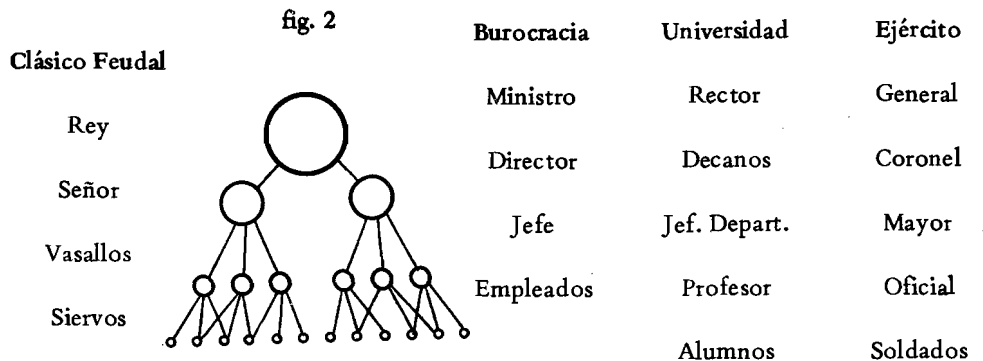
fig. 2

| Clásico Feudal | Burocracia | Universidad | Ejército |
|---|---|---|---|
| Rey | Ministro | Rector | General |
| Señor | Director | Decanos | Coronel |
| Vasallos | Jefe | Jef. Depart. | Mayor |
| Siervos | Empleados | Profesor | Oficial |
| | | Alumnos | Soldados |